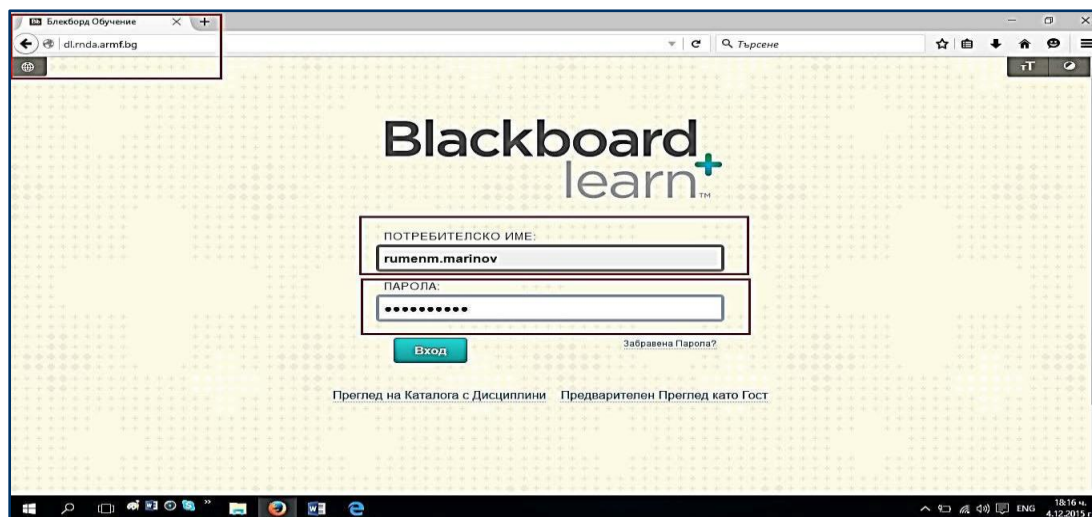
Bb Блекборд Обучение

dl.rnda.armf.bg

Търсене

Blackboard learn

ПОТРЕБИТЕЛСКО ИМЕ:

rumenm.marinov

ПАРОЛА:

••••••••••

Вход

Забравена Парола?

Преглед на Каталога с Дисциплини Предварителен Преглед като Гост

ENG 18:16 ч. 4.12.2015 г.